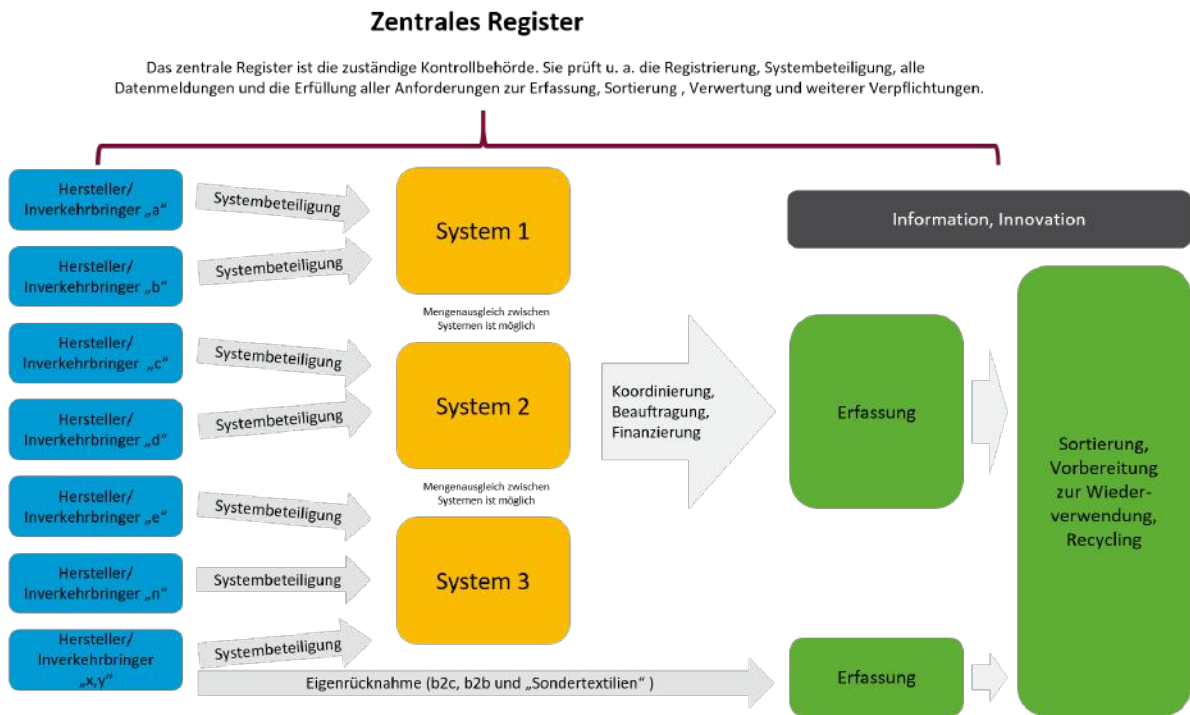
Zentrales Register

Das zentrale Register ist die zuständige Kontrollbehörde. Sie prüft u. a. die Registrierung, Systembeteiligung, alle Datenmeldungen und die Erfüllung aller Anforderungen zur Erfassung, Sortierung , Verwertung und weiterer Verpflichtungen.

Hersteller/ Inverkehrbringer „a"

Systembeteiligung

System 1

Information, Innovation

Hersteller/ Inverkehrbringer „b"

Systembeteiligung

Mengenausgleich zwischen Systemen ist möglich

Hersteller/ Inverkehrbringer „c"

Systembeteiligung

System 2

Koordinierung, Beauftragung, Finanzierung

Erfassung

Hersteller/ Inverkehrbringer „d"

Systembeteiligung

Sortierung, Vorbereitung zur Wiederverwendung, Recycling

Mengenausgleich zwischen Systemen ist möglich

Hersteller/ Inverkehrbringer „e"

Systembeteiligung

System 3

Hersteller/ Inverkehrbringer „n"

Systembeteiligung

Hersteller/ Inverkehrbringer „x,y"

Systembeteiligung

Eigenrücknahme (b2c, b2b und „Sondertextilien" )

Erfassung